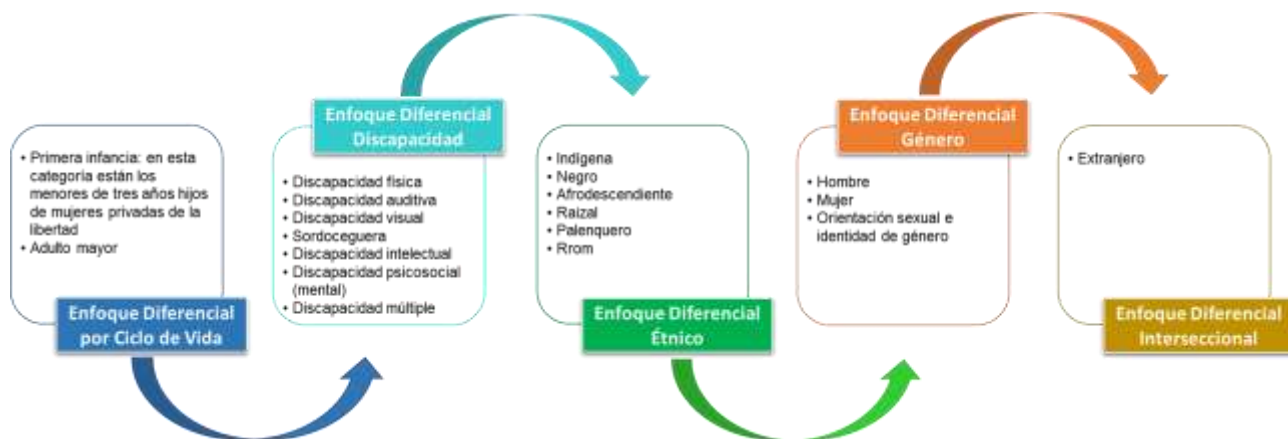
• Primera infancia: en esta categoría están los menores de tres años hijos de mujeres privadas de la libertad
• Adulto mayor

Enfoque Diferencial por Ciclo de Vida

Enfoque Diferencial Discapacidad

• Discapacidad física
• Discapacidad auditiva
• Discapacidad visual
• Sordoceguera
• Discapacidad intelectual
• Discapacidad psicosocial (mental)
• Discapacidad múltiple

• Indígena
• Negro
• Afrodescendiente
• Raizal
• Palenquero
• Rrom

Enfoque Diferencial Étnico

Enfoque Diferencial Género

• Hombre
• Mujer
• Orientación sexual e identidad de género

• Extranjero

Enfoque Diferencial Interseccional